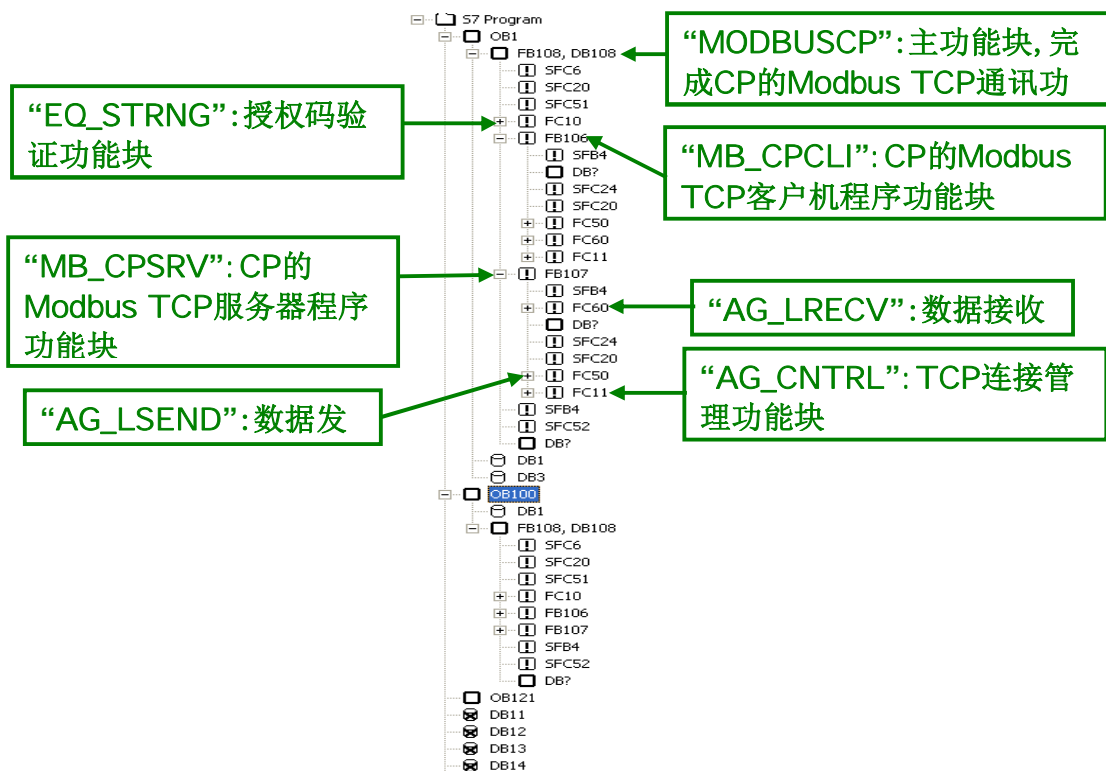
S7 Program
OB1
FB108, DB108
SFC6
SFC20
SFC51
FC10
FB106
SFB4
DB?
SFC24
SFC20
FC50
FC60
FC11
FB107
SFB4
FC60
DB?
SFC24
SFC20
FC50
FC11
SFB4
SFC52
DB?
DB1
DB3
OB100
DB1
FB108, DB108
SFC6
SFC20
SFC51
FC10
FB106
FB107
SFB4
SFC52
DB?
OB121
DB11
DB12
DB13
DB14

“MODBUSCP”:主功能块,完成CP的Modbus TCP通讯功

“EQ_STRNG”:授权码验证功能块

“MB_CPCLI”:CP的Modbus TCP客户机程序功能块

“MB_CPSRV”:CP的Modbus TCP服务器程序功能块

“AG_LRECV”:数据接收

“AG_CNTRL”:TCP连接管理功能块

“AG_LSEND”:数据发